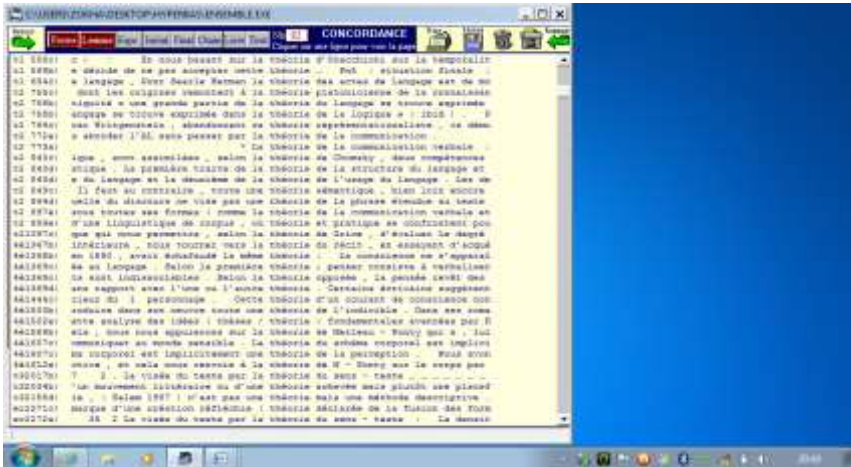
C:\USERS\ZOGHO\DESKTOP\HYPERBASE\ENSEMBLE.EXE

Retour

Formes Lemmes Graphies Initial Final Chaine Lexie Texte

CONCORDANCE

Cliquez sur une ligne pour voir la page

théorie
théorie
théorie
théorie
théorie
théorie
théorie
théorie
théorie
théorie
théorie
théorie
théorie
théorie
théorie
théorie
théorie
théorie
théorie
théorie
théorie
théorie
théorie
théorie
théorie
théorie
théorie
théorie
théorie
théorie
théorie
théorie
théorie
théorie
théorie
théorie
théorie
théorie

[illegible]